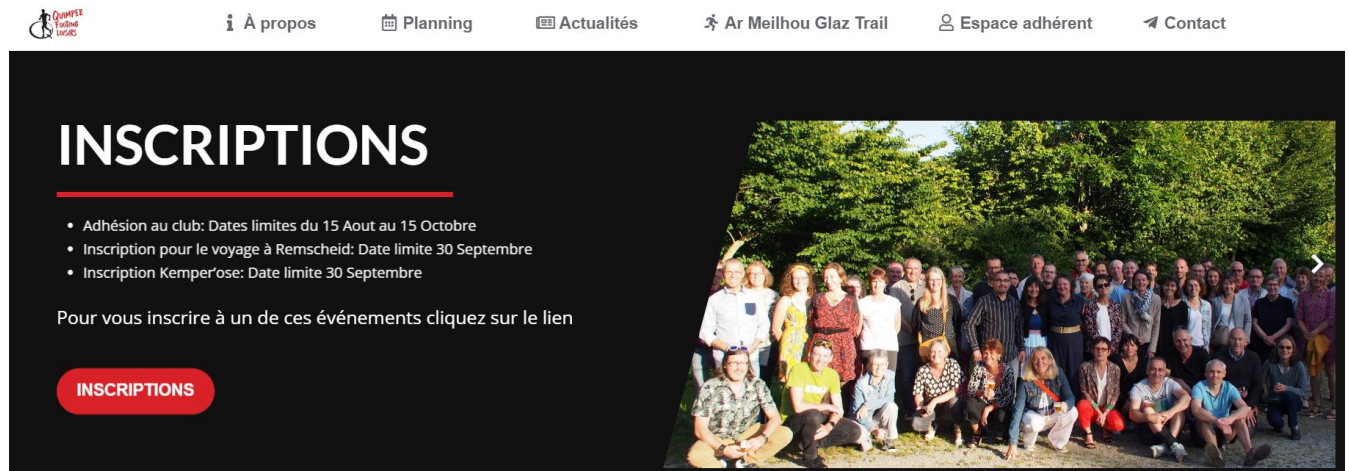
QUIMPER Footing Loisirs

À propos
Planning
Actualités
Ar Meilhou Glaz Trail
Espace adhérent
Contact

INSCRIPTIONS

- Adhésion au club: Dates limites du 15 Aout au 15 Octobre
- Inscription pour le voyage à Remscheid: Date limite 30 Septembre
- Inscription Kemper'ose: Date limite 30 Septembre

Pour vous inscrire à un de ces événements cliquez sur le lien

INSCRIPTIONS